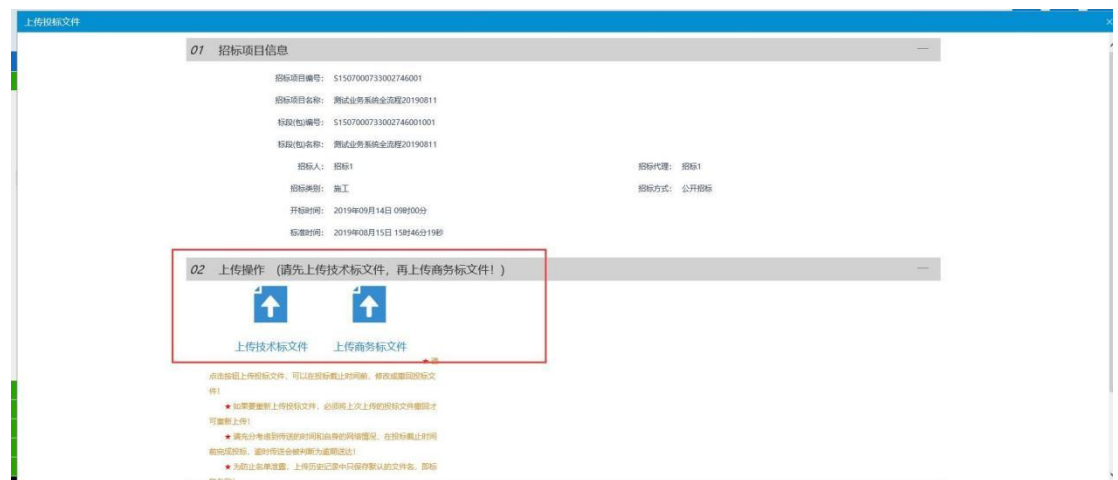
上传投标文件

01 招标项目信息 —

招标项目编号: S1507000733002746001

招标项目名称: 测试业务系统全流程20190811

标段(包)编号: S1507000733002746001001

标段(包)名称: 测试业务系统全流程20190811

招标人: 招标1

招标代理: 招标1

招标类别: 施工

招标方式: 公开招标

开标时间: 2019年09月14日 09时00分

标准时间: 2019年08月15日 15时46分19秒

02 上传操作 (请先上传技术标文件，再上传商务标文件！) —

上传技术标文件

上传商务标文件

★ 说

点击按钮上传投标文件，可以在投标截止时间前，修改或撤回投标文件！

★ 如果要重新上传投标文件，必须将上次上传的投标文件撤回才可重新上传！

★ 请充分考虑到传送的时间和自身的网络情况，在投标截止时间前完成投标，逾时传送会被判断为逾期送达！

★ 为防止名单泄露，上传历史记录中只保存默认的文件名，即标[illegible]